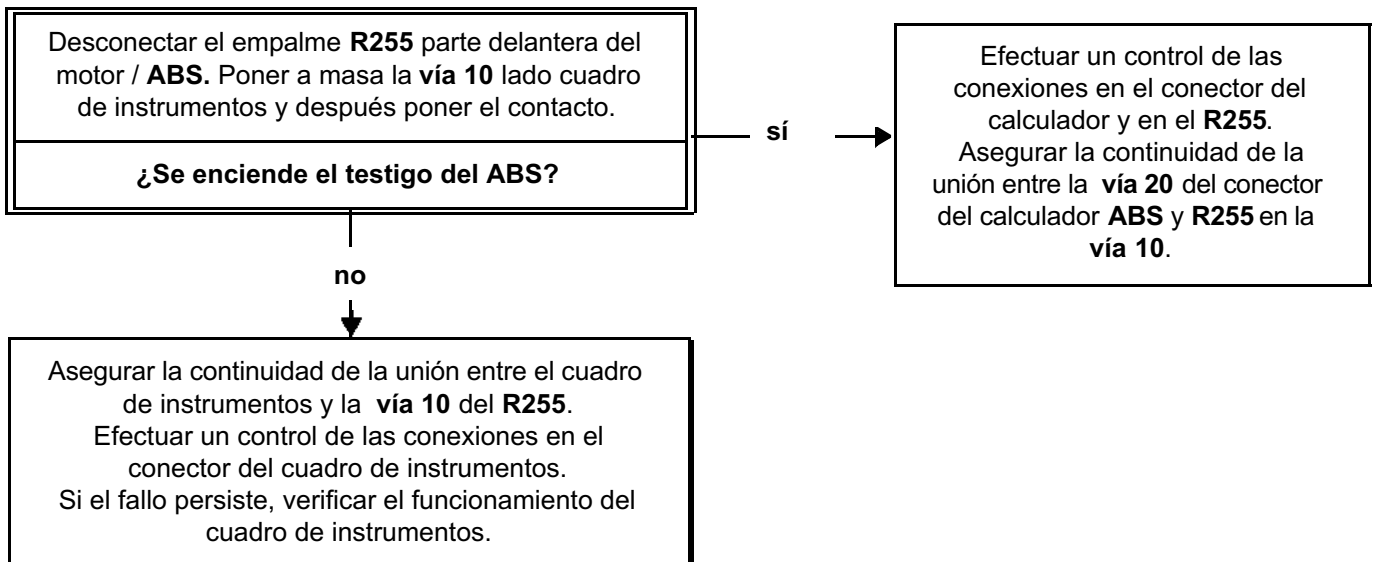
Desconectar el empalme **R255** parte delantera del motor / **ABS.** Poner a masa la **vía 10** lado cuadro de instrumentos y después poner el contacto.

**¿Se enciende el testigo del ABS?**

**sí**

Efectuar un control de las conexiones en el conector del calculador y en el **R255**. Asegurar la continuidad de la unión entre la **vía 20** del conector del calculador **ABS** y **R255** en la **vía 10**.

**no**

Asegurar la continuidad de la unión entre el cuadro de instrumentos y la **vía 10** del **R255**. Efectuar un control de las conexiones en el conector del cuadro de instrumentos. Si el fallo persiste, verificar el funcionamiento del cuadro de instrumentos.